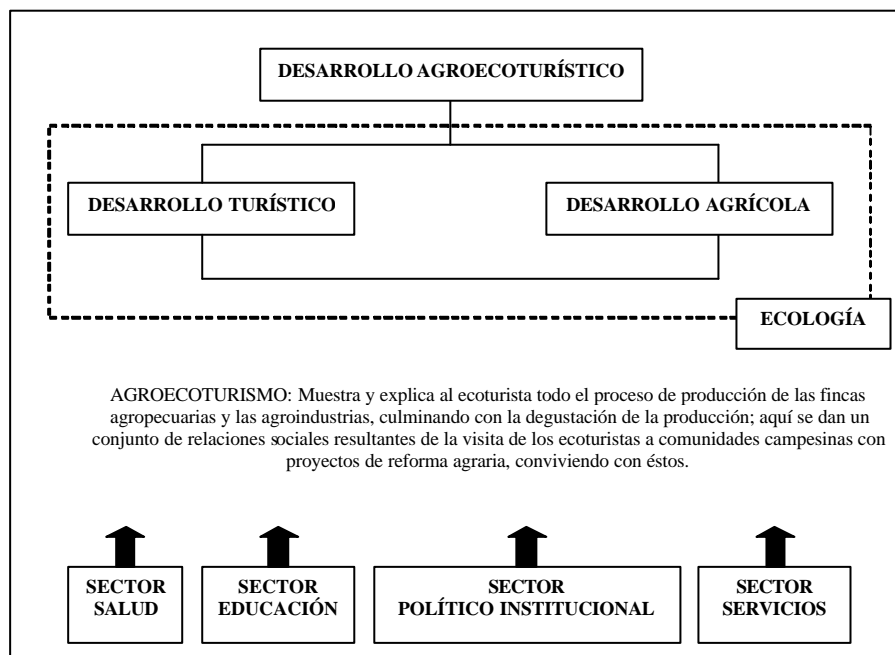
DESARROLLO AGROECOTURÍSTICO

DESARROLLO TURÍSTICO

DESARROLLO AGRÍCOLA

ECOLOGÍA

AGROECOTURISMO: Muestra y explica al ecoturista todo el proceso de producción de las fincas agropecuarias y las agroindustrias, culminando con la degustación de la producción; aquí se dan un conjunto de relaciones sociales resultantes de la visita de los ecoturistas a comunidades campesinas con proyectos de reforma agraria, conviviendo con éstos.

SECTOR SALUD

SECTOR EDUCACIÓN

SECTOR POLÍTICO INSTITUCIONAL

SECTOR SERVICIOS